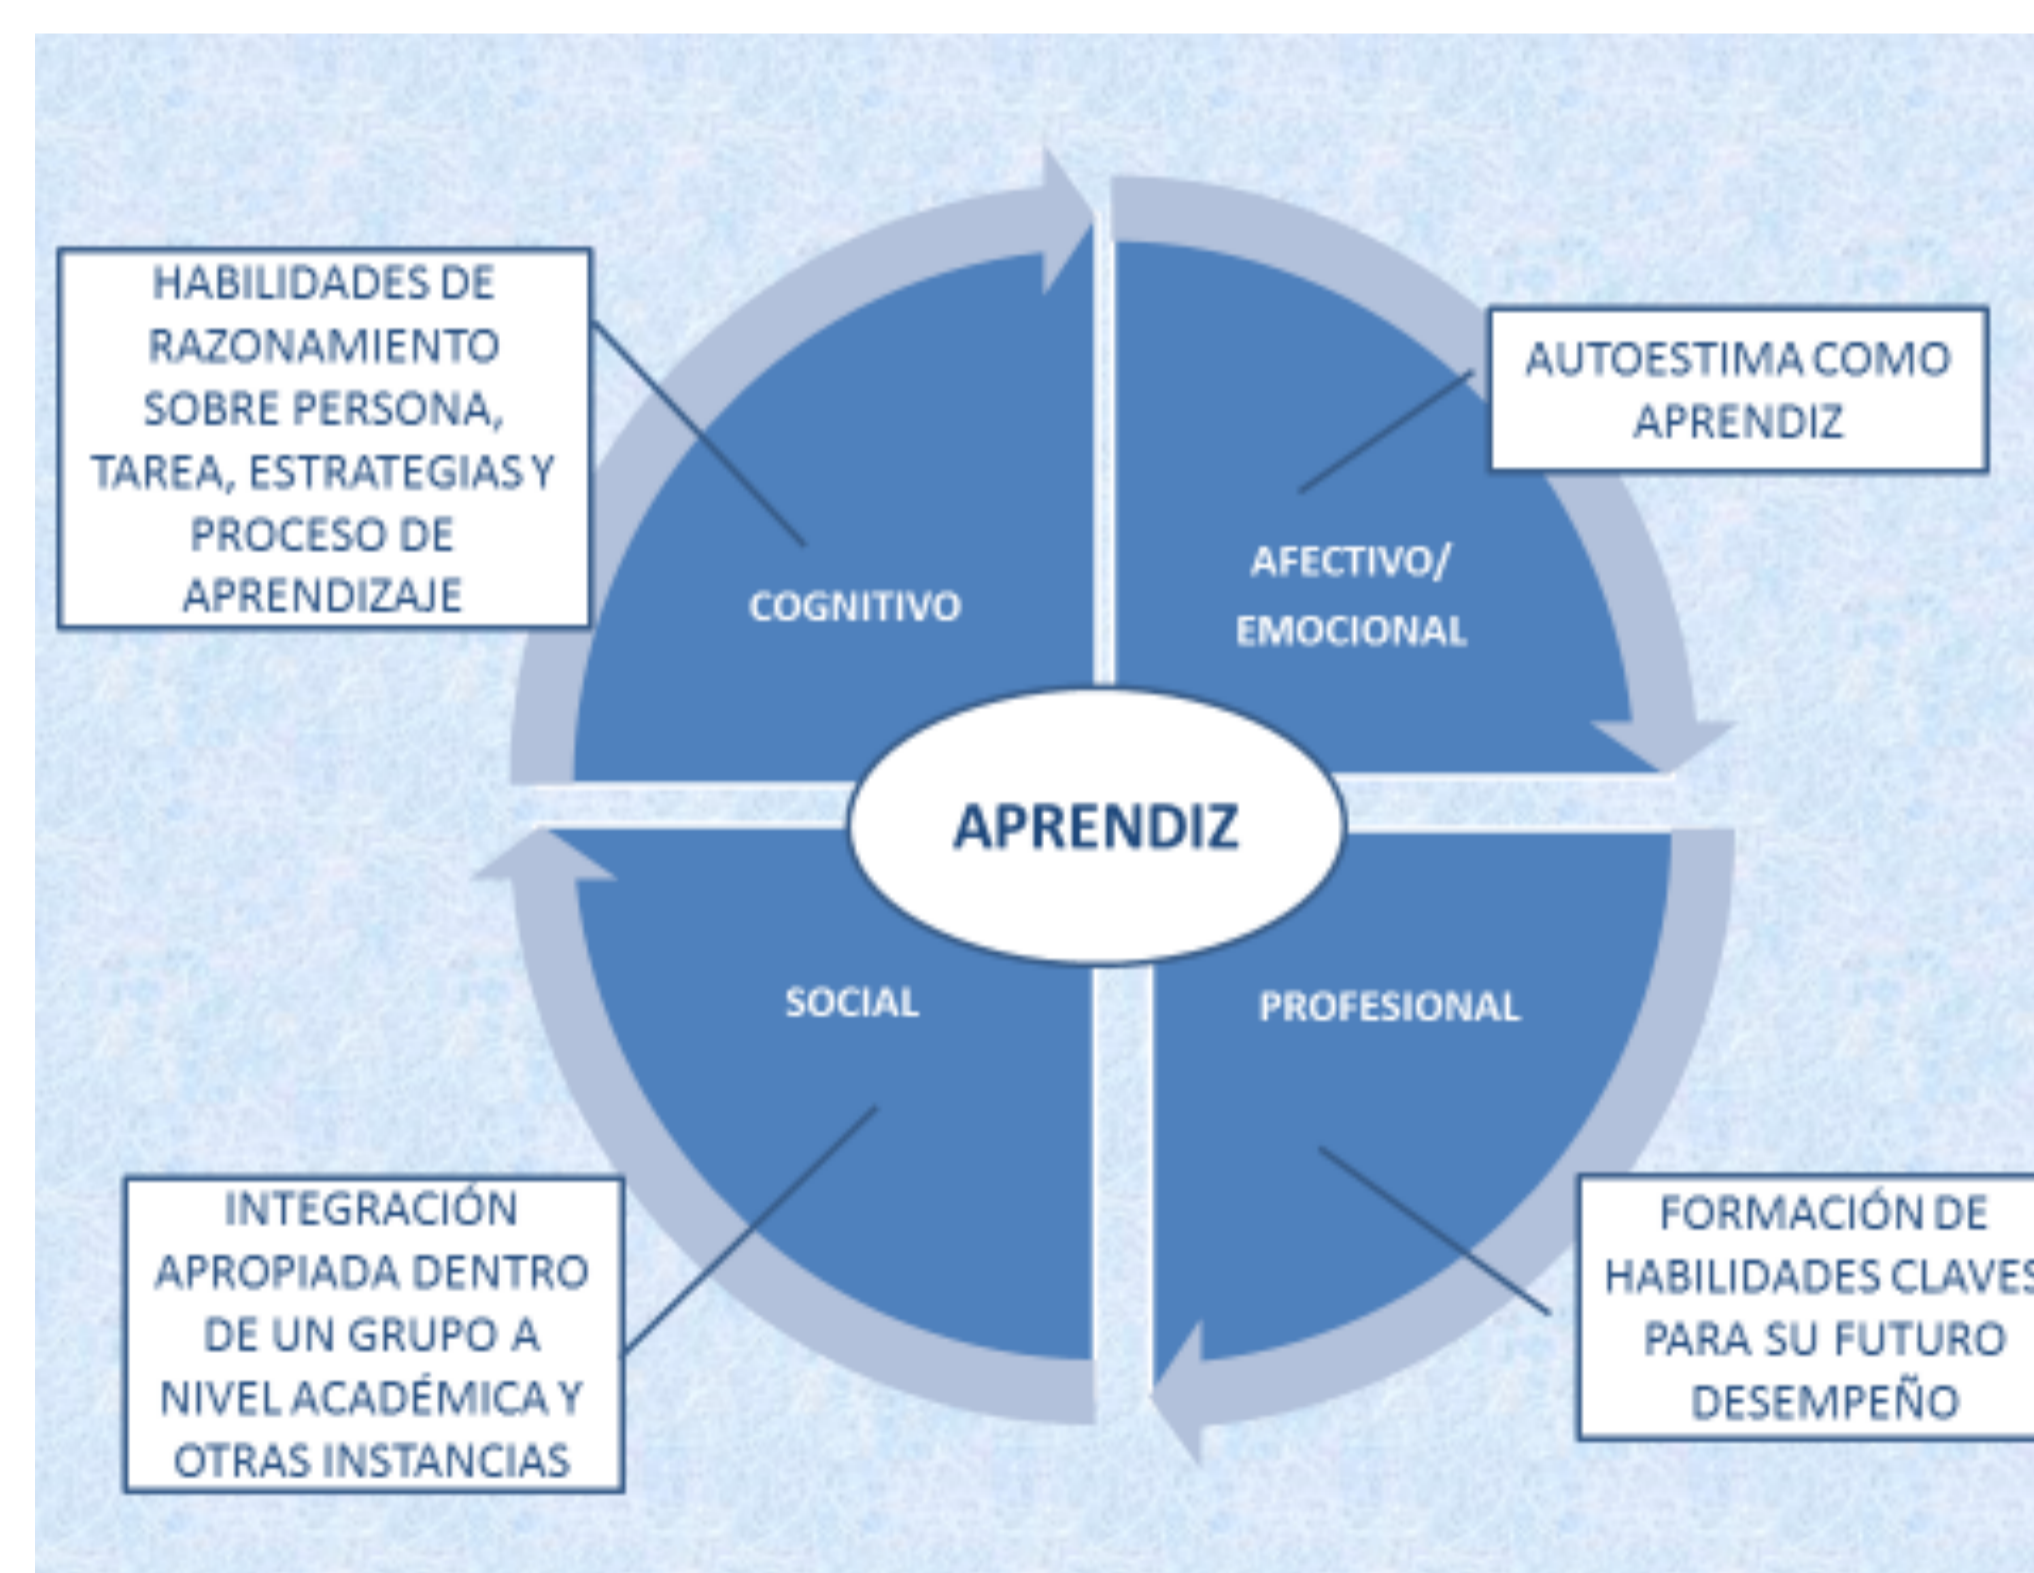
HABILIDADES DE RAZONAMIENTO SOBRE PERSONA, TAREA, ESTRATEGIAS Y PROCESO DE APRENDIZAJE

AUTOESTIMA COMO APRENDIZ

COGNITIVO

AFECTIVO/ EMOCIONAL

APRENDIZ

SOCIAL

PROFESIONAL

INTEGRACIÓN APROPIADA DENTRO DE UN GRUPO A NIVEL ACADÉMICA Y OTRAS INSTANCIAS

FORMACIÓN DE HABILIDADES CLAVES PARA SU FUTURO DESEMPEÑO